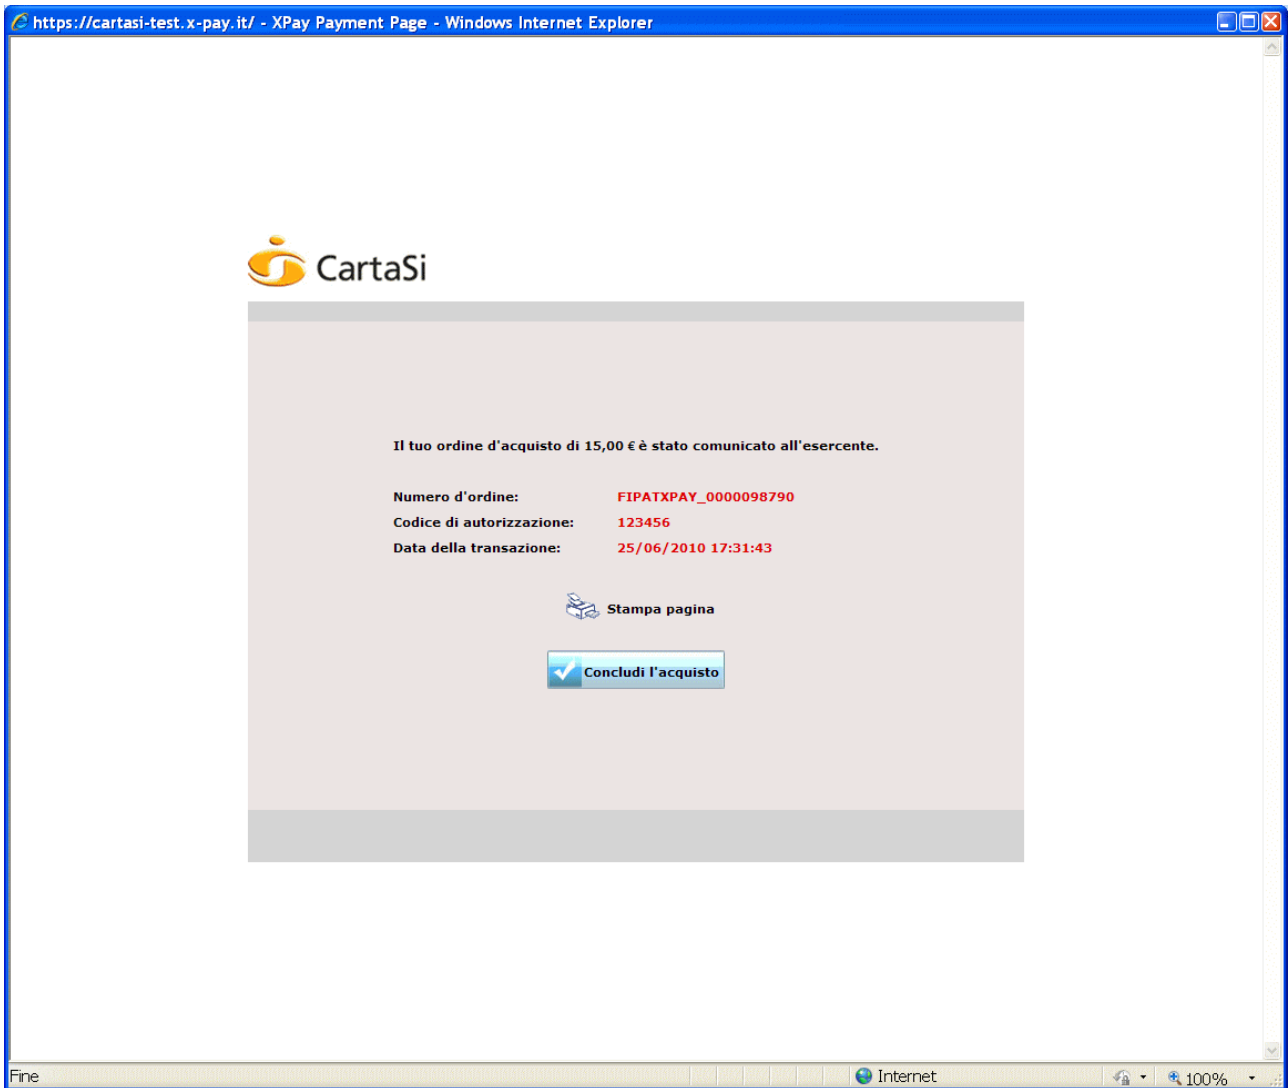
https://cartasi-test.x-pay.it/ - XPay Payment Page - Windows Internet Explorer

CartaSi

Il tuo ordine d'acquisto di 15,00 € è stato comunicato all'esercente.

| | |
|---|---|
| Numero d'ordine: | FIPATXPAY_0000098790 |
| Codice di autorizzazione: | 123456 |
| Data della transazione: | 25/06/2010 17:31:43 |

Stampa pagina

Concludi l'acquisto

Fine

Internet

100%